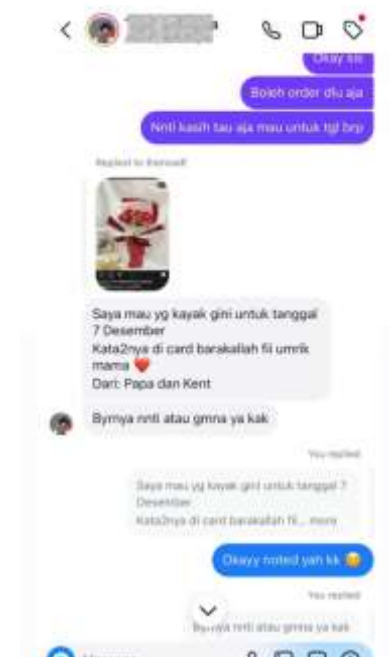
Okay sis

Boleh order dlu aja

Nnti kasih tau aja mau untuk tgl brp

Replied to themself

Saya mau yg kayak gini untuk tanggal 7 Desember
Kata2nya di card barakallah fii umrik mama ❤️
Dari: Papa dan Kent

Byrnya nnti atau gmna ya kak

You replied

Saya mau yg kayak gini untuk tanggal 7 Desember
Kata2nya di card barakallah fii... more

Okayy noted yah kk 😊

You replied

Byrnya nnti atau gmna ya kak

Message...